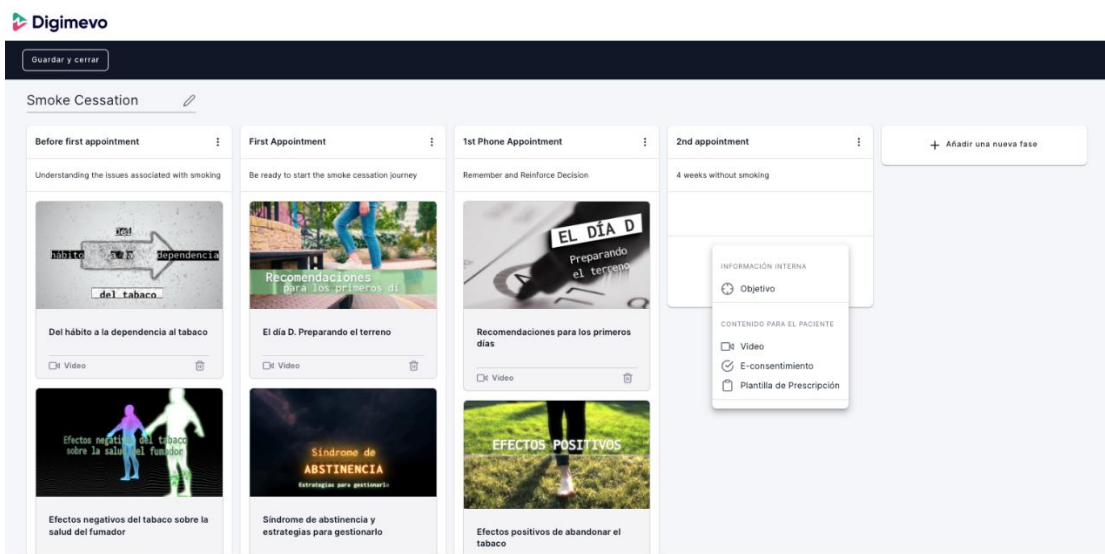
Digimevo

Guardar y cerrar

Smoke Cessation

Before first appointment

Understanding the issues associated with smoking

Del hábito a la dependencia del tabaco

Del hábito a la dependencia al tabaco

Video

Efectos negativos del tabaco sobre la salud del fumador

Efectos negativos del tabaco sobre la salud del fumador

First Appointment

Be ready to start the smoke cessation journey

Recomendaciones para los primeros di

El día D. Preparando el terreno

Video

Síndrome de ABSTINENCIA Estrategias para gestionarlo

Síndrome de abstinencia y estrategias para gestionarlo

1st Phone Appointment

Remember and Reinforce Decision

EL DÍA D Preparando el terreno

Recomendaciones para los primeros días

Video

EFECTOS POSITIVOS

Efectos positivos de abandonar el tabaco

2nd appointment

4 weeks without smoking

INFORMACIÓN INTERNA

Objetivo

CONTENIDO PARA EL PACIENTE

Video

E-consentimiento

Plantilla de Prescripción

+ Añadir una nueva fase